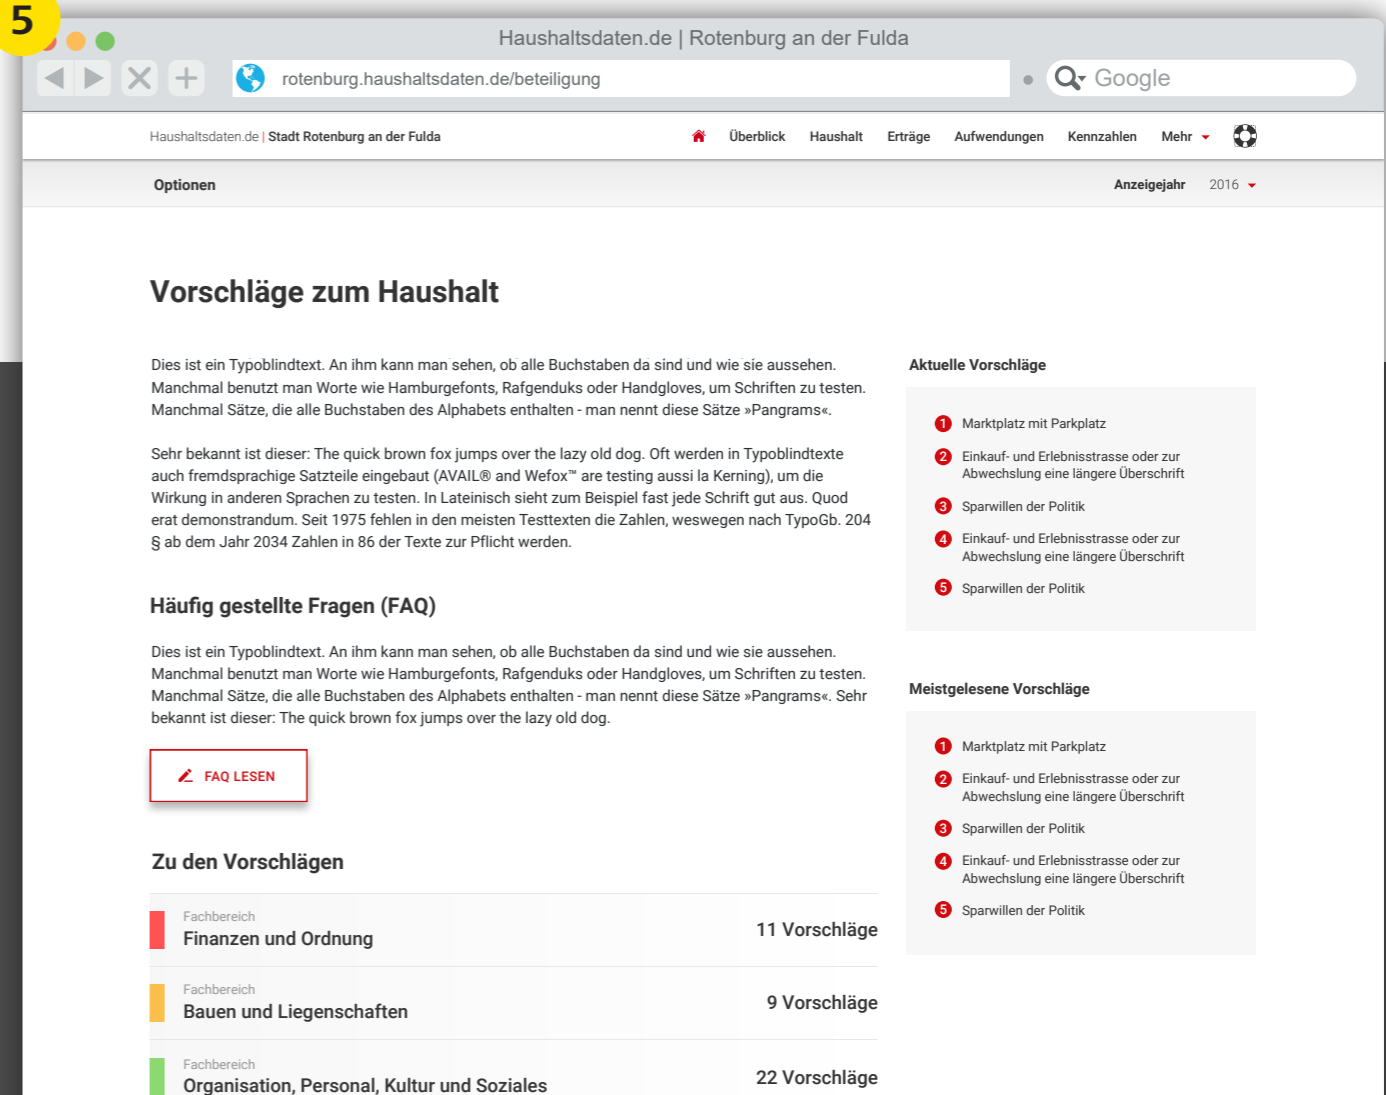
5

Haushaltsdaten.de | Rotenburg an der Fulda

rotenburg.haushaltsdaten.de/beteiligung

Google

Haushaltsdaten.de | Stadt Rotenburg an der Fulda

Überblick Haushalt Erträge Aufwendungen Kennzahlen Mehr

Optionen

Anzeigejahr 2016

Vorschläge zum Haushalt

Dies ist ein Typoblindtext. An ihm kann man sehen, ob alle Buchstaben da sind und wie sie aussehen. Manchmal benutzt man Worte wie Hamburgefonts, Rafgenduks oder Handgloves, um Schriften zu testen. Manchmal Sätze, die alle Buchstaben des Alphabets enthalten - man nennt diese Sätze »Pangrams«.

Sehr bekannt ist dieser: The quick brown fox jumps over the lazy old dog. Oft werden in Typoblindtexte auch fremdsprachige Satzteile eingebaut (AVAIL® and Wefox™ are testing aussi la Kerning), um die Wirkung in anderen Sprachen zu testen. In Lateinisch sieht zum Beispiel fast jede Schrift gut aus. Quod erat demonstrandum. Seit 1975 fehlen in den meisten Testtexten die Zahlen, weswegen nach TypoGb. 204 § ab dem Jahr 2034 Zahlen in 86 der Texte zur Pflicht werden.

Häufig gestellte Fragen (FAQ)

Dies ist ein Typoblindtext. An ihm kann man sehen, ob alle Buchstaben da sind und wie sie aussehen. Manchmal benutzt man Worte wie Hamburgefonts, Rafgenduks oder Handgloves, um Schriften zu testen. Manchmal Sätze, die alle Buchstaben des Alphabets enthalten - man nennt diese Sätze »Pangrams«. Sehr bekannt ist dieser: The quick brown fox jumps over the lazy old dog.

FAQ LESEN

Zu den Vorschlägen

Fachbereich
Finanzen und Ordnung
11 Vorschläge

Fachbereich
Bauen und Liegenschaften
9 Vorschläge

Fachbereich
Organisation, Personal, Kultur und Soziales
22 Vorschläge

Aktuelle Vorschläge

1 Marktplatz mit Parkplatz
2 Einkauf- und Erlebnisstrasse oder zur Abwechslung eine längere Überschrift
3 Sparwillen der Politik
4 Einkauf- und Erlebnisstrasse oder zur Abwechslung eine längere Überschrift
5 Sparwillen der Politik

Meistgelesene Vorschläge

1 Marktplatz mit Parkplatz
2 Einkauf- und Erlebnisstrasse oder zur Abwechslung eine längere Überschrift
3 Sparwillen der Politik
4 Einkauf- und Erlebnisstrasse oder zur Abwechslung eine längere Überschrift
5 Sparwillen der Politik